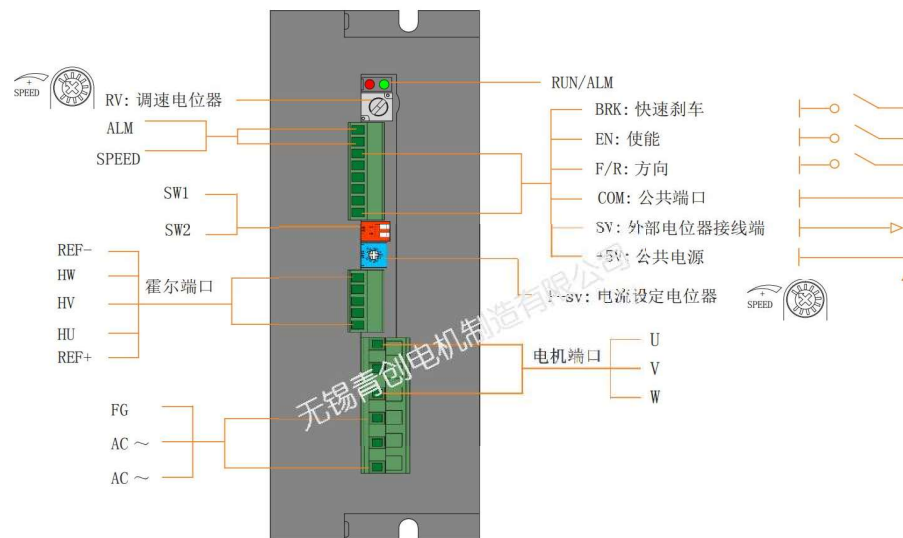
SPEED

RV: 调速电位器

ALM

SPEED

SW1

SW2

REF-

HW

HV

HU

REF+

霍尔端口

FG

AC ～

AC ～

RUN/ALM

BRK: 快速刹车

EN: 使能

F/R: 方向

COM: 公共端口

SV: 外部电位器接线端

+5V: 公共电源

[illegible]-SV: 电流设定电位器

SPEED

电机端口

U

V

W

无锡青创电机制造有限公司